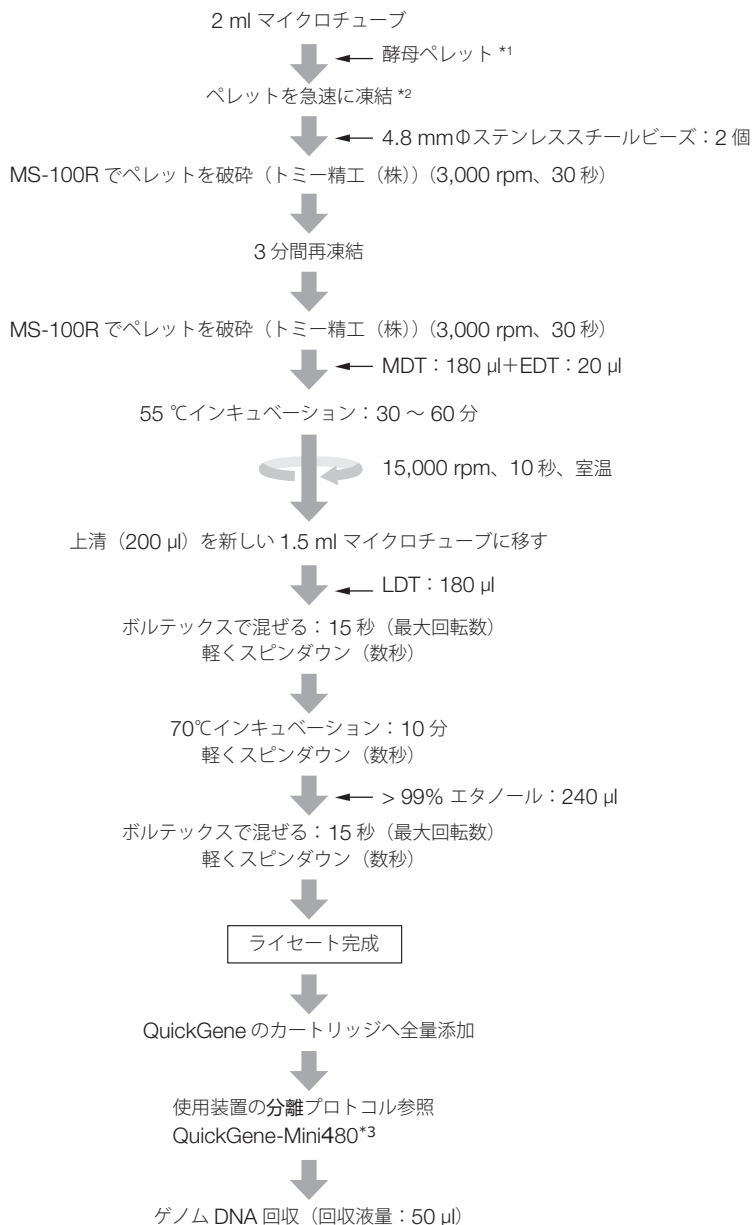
2 ml マイクロチューブ

酵母ペレット *1

ペレットを急速に凍結 *2

4.8 mmΦステンレススチールビーズ：2 個

MS-100R でペレットを破砕（トミー精工（株））(3,000 rpm、30 秒）

3 分間再凍結

MS-100R でペレットを破砕（トミー精工（株））(3,000 rpm、30 秒）

MDT：180 μl＋EDT：20 μl

55 ℃インキュベーション：30 ～ 60 分

15,000 rpm、10 秒、室温

上清（200 μl）を新しい 1.5 ml マイクロチューブに移す

LDT：180 μl

ボルテックスで混ぜる：15 秒（最大回転数）
軽くスピンダウン（数秒）

70℃インキュベーション：10 分
軽くスピンダウン（数秒）

> 99% エタノール：240 μl

ボルテックスで混ぜる：15 秒（最大回転数）
軽くスピンダウン（数秒）

ライセート完成

QuickGene のカートリッジへ全量添加

使用装置の分離プロトコル参照
QuickGene-Mini480*3

ゲノム DNA 回収（回収液量：50 μl）